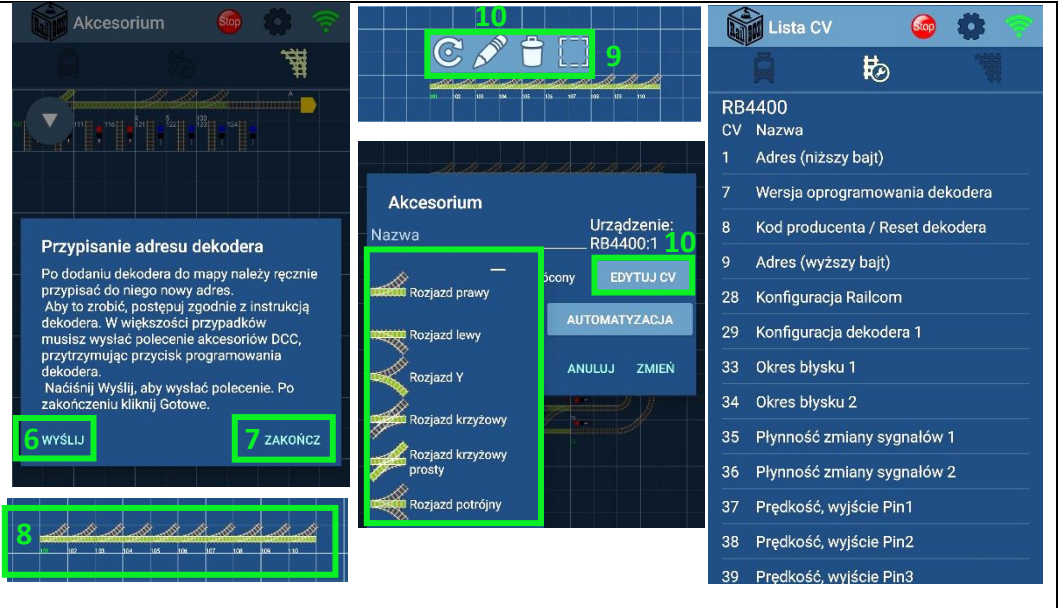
Akcesorium

Stop

Przypisanie adresu dekodera

Po dodaniu dekodera do mapy należy ręcznie przypisać do niego nowy adres.
Aby to zrobić, postępuj zgodnie z instrukcją dekodera. W większości przypadków musisz wysłać polecenie akcesoriów DCC, przytrzymując przycisk programowania dekodera.
Naciśnij Wyślij, aby wysłać polecenie. Po zakończeniu kliknij Gotowe.

6 WYŚLIJ

7 ZAKOŃCZ

8

10

9

Akcesorium

Nazwa

Urządzenie: RB4400:1

10

EDYTUJ CV

AUTOMATYZACJA

ANULUJ ZMIEŃ

Rozjazd prawy

Rozjazd lewy

Rozjazd Y

Rozjazd krzyżowy

Rozjazd krzyżowy prosty

Rozjazd potrójny

Lista CV

Stop

RB4400

| CV | Nazwa |
|---|---|
| 1 | Adres (niższy bajt) |
| 7 | Wersja oprogramowania dekodera |
| 8 | Kod producenta / Reset dekodera |
| 9 | Adres (wyższy bajt) |
| 28 | Konfiguracja Railcom |
| 29 | Konfiguracja dekodera 1 |
| 33 | Okres błysku 1 |
| 34 | Okres błysku 2 |
| 35 | Płynność zmiany sygnałów 1 |
| 36 | Płynność zmiany sygnałów 2 |
| 37 | Prędkość, wyjście Pin1 |
| 38 | Prędkość, wyjście Pin2 |
| 39 | Prędkość, wyjście Pin3 |